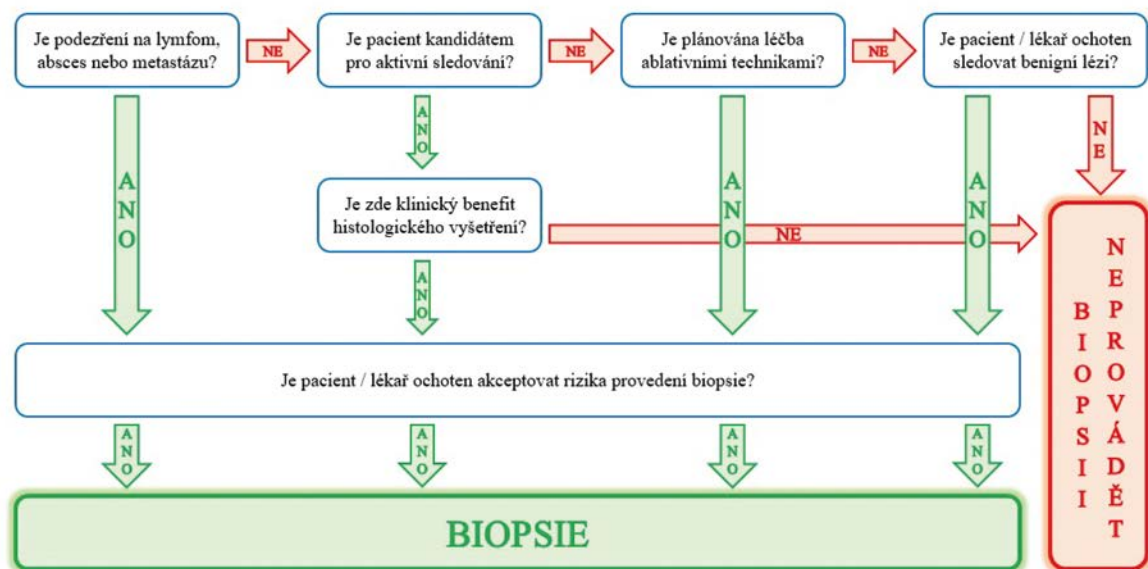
Je podezření na lymfom, absces nebo metastázu?

NE

Je pacient kandidátem pro aktivní sledování?

NE

Je plánována léčba ablativními technikami?

NE

Je pacient / lékař ochoten sledovat benigní lézi?

ANO

ANO

Je zde klinický benefit histologického vyšetření?

NE

ANO

ANO

NE

ANO

Je pacient / lékař ochoten akceptovat rizika provedení biopsie?

ANO

ANO

ANO

ANO

BIOPSIE

NEPROVÁDĚT BIOPSII